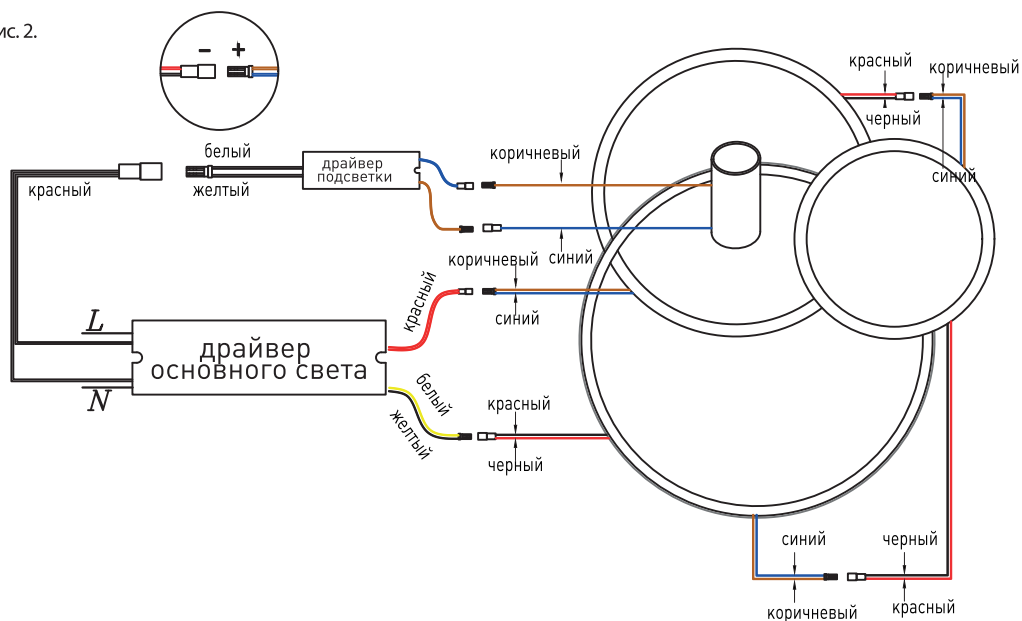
ис. 2.

– +

белый
желтый
красный
драйвер подсветки
коричневый
коричневый
синий
синий
красный
L
драйвер основного света
N
белый
желтый
красный
черный
красный
коричневый
черный
синий
синий
черный
коричневый
красный